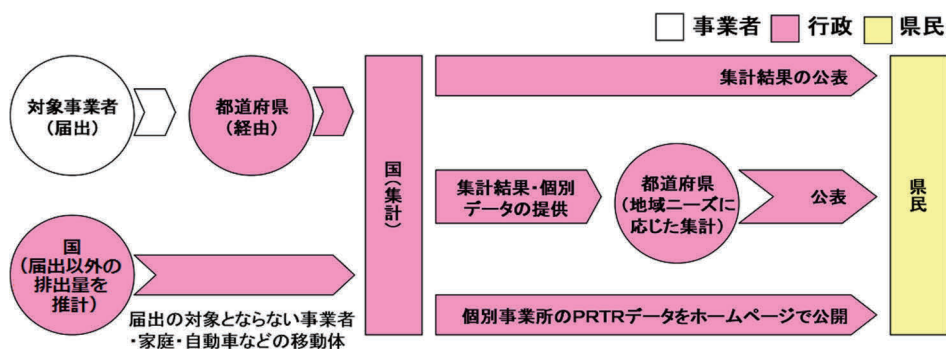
事業者　行政　県民

対象事業者
（届出）

都道府県
（経由）

国
（届出以外の
排出量を
推計）

届出の対象とならない事業者
・家庭・自動車などの移動体

国（集計）

集計結果の公表

集計結果・個別
データの提供

都道府県
（地域ニーズに
応じた集計）

公表

個別事業所のPRTRデータをホームページで公開

県民